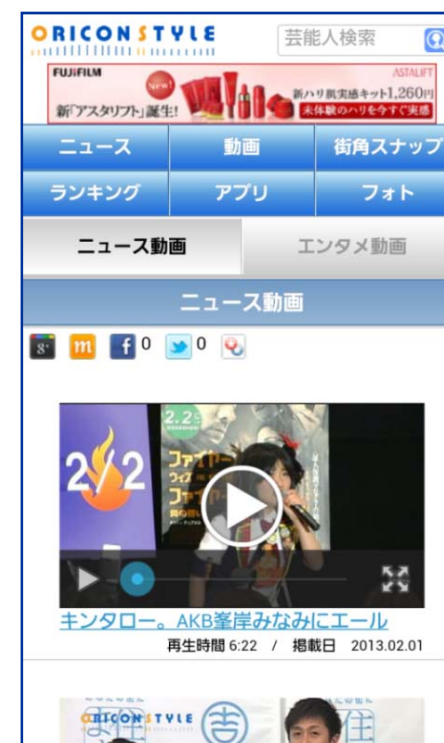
ORICON STYLE

芸能人検索

FUJIFILM

New!

新「アスタリフト」誕生!

ASTALIFT

新ハリ肌実感キット1,260円

未体験のハリを今すぐ実感

ニュース

動画

街角スナップ

ランキング

アプリ

フォト

ニュース動画

エンタメ動画

ニュース動画

0

0

2/2

2.2

ファイヤー

キンタロー。AKB峯岸みなみにエール

再生時間 6:22 / 掲載日 2013.02.01

ORICON STYLE